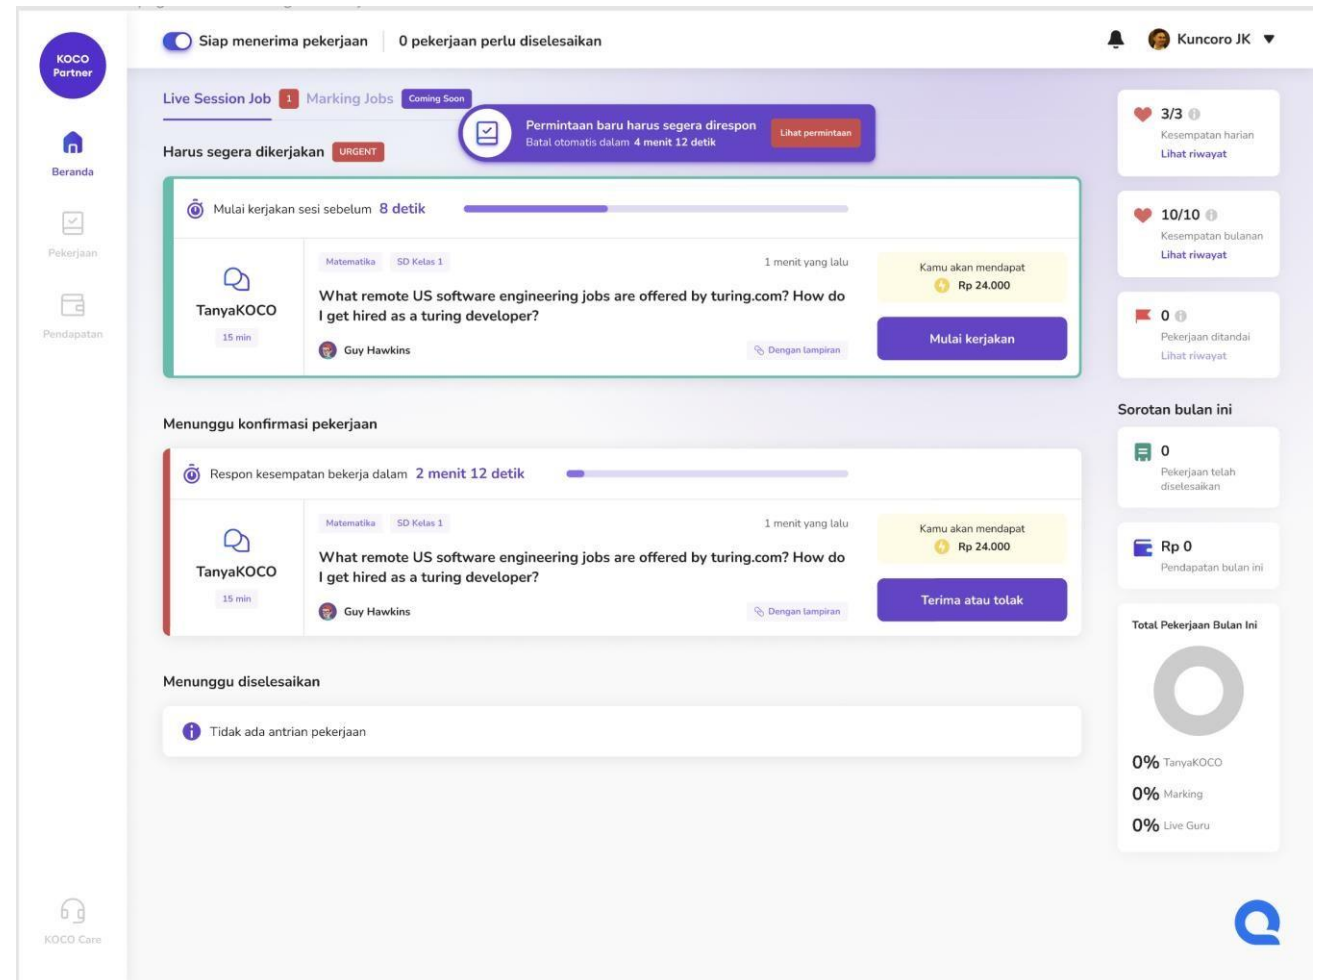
KOCO Partner

Beranda

Pekerjaan

Pendapatan

KOCO Care

Siap menerima pekerjaan | 0 pekerjaan perlu diselesaikan

Kuncoro JK

Live Session Job 1 Marking Jobs Coming Soon

Permintaan baru harus segera direspon
Batal otomatis dalam 4 menit 12 detik
Lihat permintaan

Harus segera dikerjakan URGENT

Mulai kerjakan sesi sebelum 8 detik

TanyaKOCO
15 min

Matematika SD Kelas 1
1 menit yang lalu

What remote US software engineering jobs are offered by turing.com? How do I get hired as a turing developer?

Guy Hawkins
Dengan lampiran

Kamu akan mendapat
Rp 24.000

Mulai kerjakan

Menunggu konfirmasi pekerjaan

Respon kesempatan bekerja dalam 2 menit 12 detik

TanyaKOCO
15 min

Matematika SD Kelas 1
1 menit yang lalu

What remote US software engineering jobs are offered by turing.com? How do I get hired as a turing developer?

Guy Hawkins
Dengan lampiran

Kamu akan mendapat
Rp 24.000

Terima atau tolak

Menunggu diselesaikan

Tidak ada antrian pekerjaan

3/3
Kesempatan harian
Lihat riwayat

10/10
Kesempatan bulanan
Lihat riwayat

0
Pekerjaan ditandai
Lihat riwayat

Sorotan bulan ini

0
Pekerjaan telah diselesaikan

Rp 0
Pendapatan bulan ini

Total Pekerjaan Bulan Ini

0% TanyaKOCO
0% Marking
0% Live Guru